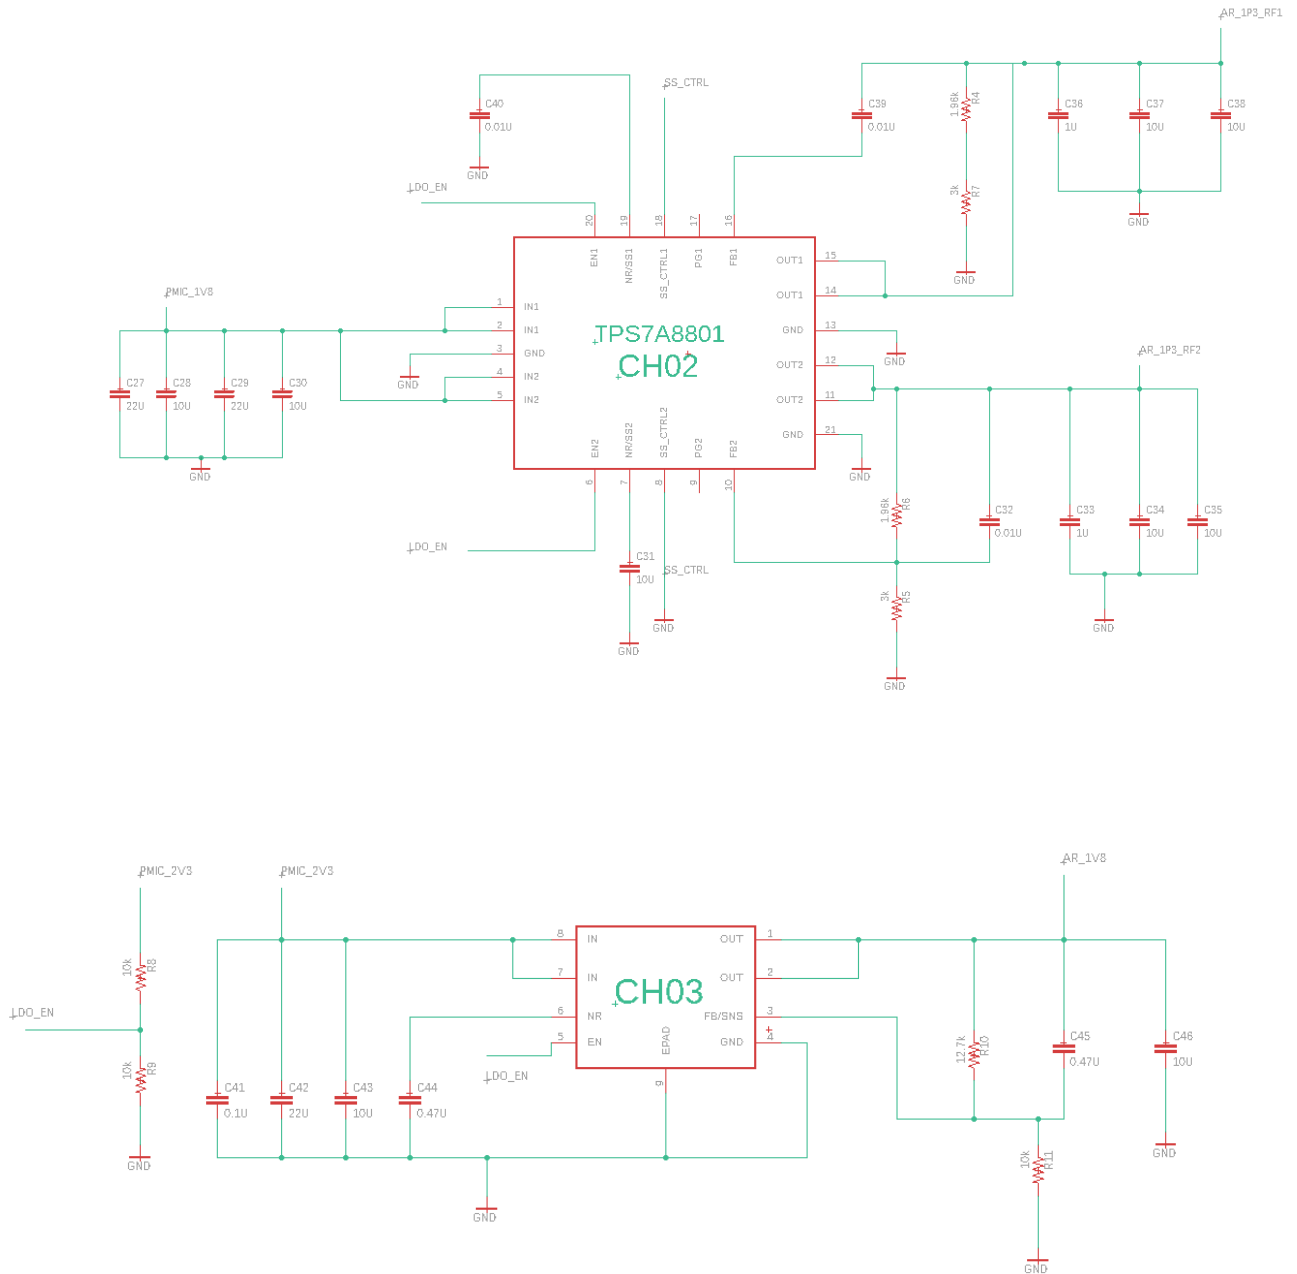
AR_1P3_RF1

SS_CTRL

C40
0.01U
GND

LDO_EN

C39
0.01U

1.96k
R4

3k
R7
GND

C36
1U

C37
10U

C38
10U

GND

20 19 18 17 16

EN1 NR/SS1 SS_CTRL1 PG1 FB1

OUT1 15
OUT1 14
GND 13
OUT2 12
OUT2 11
GND 21

PMIC_1V8

1 IN1
2 IN1
3 GND
4 IN2
5 IN2

TPS7A8801
CH02

GND

GND

AR_1P3_RF2

C27
22U

C28
10U

C29
22U

C30
10U

GND

EN2 NR/SS2 SS_CTRL2 PG2 FB2

6 7 8 9 10

GND

1.96k
R6

C32
0.01U

C33
1U

C34
10U

C35
10U

LDO_EN

C31
10U

SS_CTRL

GND

GND

3k
R5

GND

GND

PMIC_2V3

PMIC_2V3

AR_1V8

10k
R8

LDO_EN

10k
R9

GND

8 IN
7 IN
6 NR
5 EN

CH03

EPAD
9

OUT 1
OUT 2
FB/SNS 3
GND 4

LDO_EN

C41
0.1U

C42
22U

C43
10U

C44
0.47U

GND

12.7k
R10

C45
0.47U

C46
10U

GND

10k
R11

GND